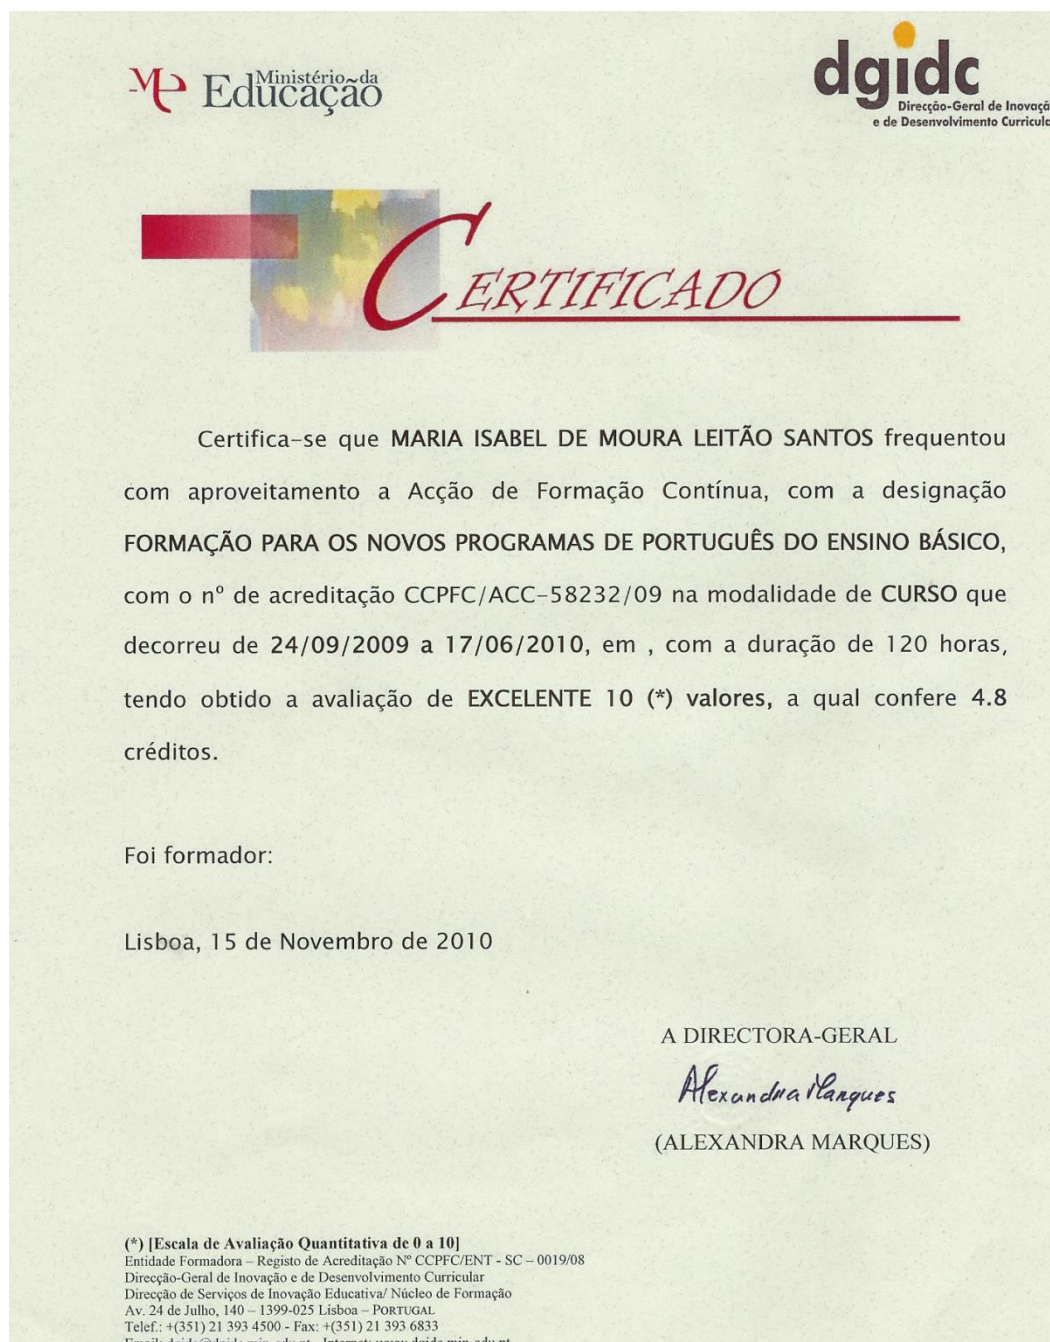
ME Ministério da Educação

dgidc
Direcção-Geral de Inovaçã
e de Desenvolvimento Curriculo

CERTIFICADO

Certifica-se que MARIA ISABEL DE MOURA LEITÃO SANTOS frequentou com aproveitamento a Acção de Formação Contínua, com a designação FORMAÇÃO PARA OS NOVOS PROGRAMAS DE PORTUGUÊS DO ENSINO BÁSICO, com o nº de acreditação CCPFC/ACC-58232/09 na modalidade de CURSO que decorreu de 24/09/2009 a 17/06/2010, em , com a duração de 120 horas, tendo obtido a avaliação de EXCELENTE 10 (*) valores, a qual confere 4.8 créditos.

Foi formador:

Lisboa, 15 de Novembro de 2010

A DIRECTORA-GERAL
Alexandra Marques
(ALEXANDRA MARQUES)

(*) [Escala de Avaliação Quantitativa de 0 a 10]
Entidade Formadora – Registo de Acreditação Nº CCPFC/ENT - SC – 0019/08
Direcção-Geral de Inovação e de Desenvolvimento Curricular
Direcção de Serviços de Inovação Educativa/ Núcleo de Formação
Av. 24 de Julho, 140 – 1399-025 Lisboa – PORTUGAL
Telef.: +(351) 21 393 4500 - Fax: +(351) 21 393 6833
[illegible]